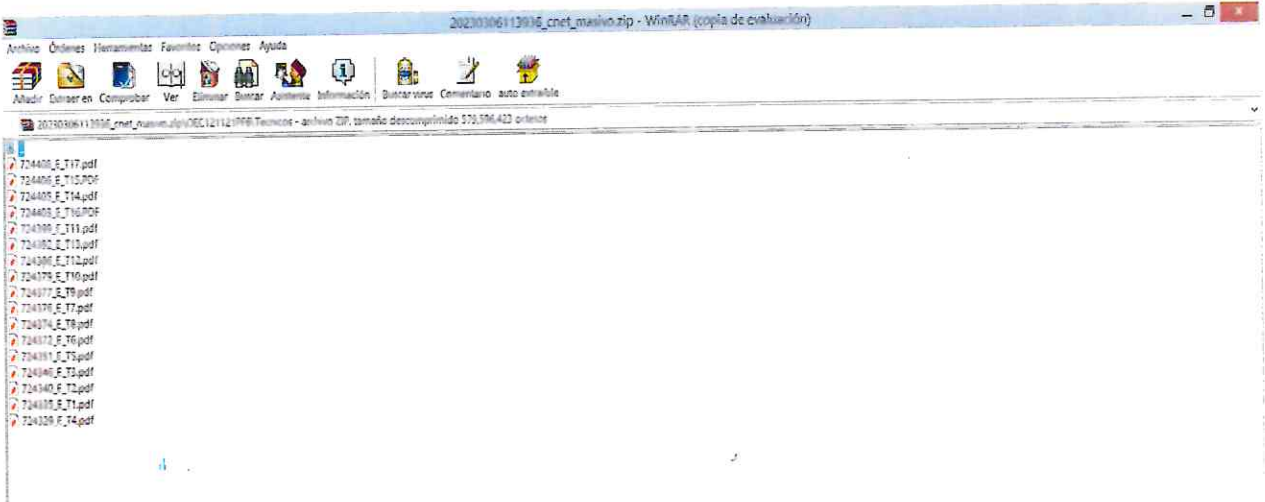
20230306113936_cnet_masivo.zip - WinRAR (copia de evaluación)

Archivo Órdenes Herramientas Favoritos Opciones Ayuda

Añadir Extraer en Comprobar Ver Eliminar Buscar Asistente Información Buscar virus Comentario auto extraíble

20230306113936_cnet_masivo.zip\OEC121121PP8\Tecnicos - archivo ZIP, tamaño descomprimido 573,596,423 octetos

..
724408_E_T17.pdf
724406_E_T15.PDF
724405_E_T14.pdf
724403_E_T16.PDF
724399_E_T11.pdf
724392_E_T13.pdf
724390_E_T12.pdf
724379_E_T10.pdf
724377_E_T9.pdf
724376_E_T7.pdf
724374_E_T8.pdf
724372_E_T6.pdf
724351_E_T5.pdf
724346_E_T3.pdf
724340_E_T2.pdf
724335_E_T1.pdf
724329_E_T4.pdf